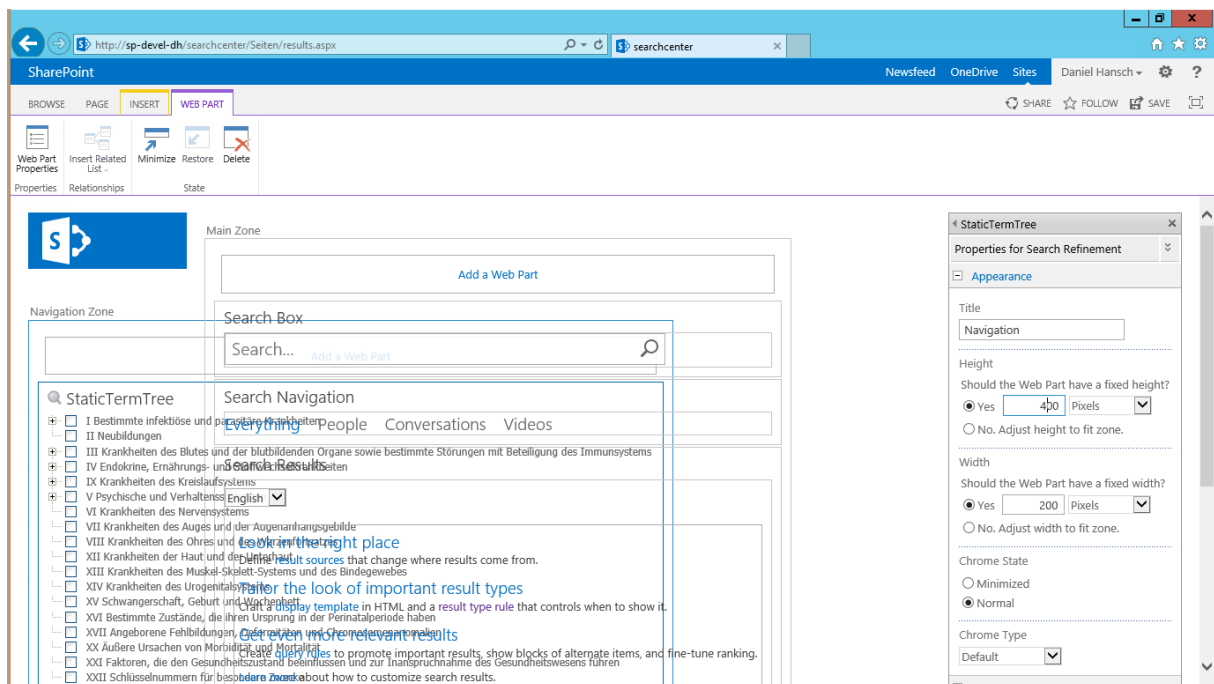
http://sp-devel-dh/searchcenter/Seiten/results.aspx
searchcenter

SharePoint
Newsfeed OneDrive Sites Daniel Hansch ?

BROWSE PAGE INSERT WEB PART
SHARE FOLLOW SAVE

Web Part Properties
Insert Related List
Minimize Restore Delete
Properties Relationships State

Main Zone
Add a Web Part

Navigation Zone

Search Box
Search...
Add a Web Part

StaticTermTree
Search Navigation
I Bestimmte infektiöse und parasitäre Krankheiten
Everything People Conversations Videos
II Neubildungen
III Krankheiten des Blutes und der blutbildenden Organe sowie bestimmte Störungen mit Beteiligung des Immunsystems
IV Endokrine, Ernährungs- und Stoffwechselkrankheiten
Search Results
IX Krankheiten des Kreislaufsystems
V Psychische und Verhaltensstörungen
English
VI Krankheiten des Nervensystems
VII Krankheiten des Auges und der Augenanhangsgebilde
VIII Krankheiten des Ohres und des Warzenfortsatzes
Look in the right place
XII Krankheiten der Haut und der Unterhaut
Define result sources that change where results come from.
XIII Krankheiten des Muskel-Skelett-Systems und des Bindegewebes
XIV Krankheiten des Urogenitalsystems
Tailor the look of important result types
XV Schwangerschaft, Geburt und Wochenbett
Craft a display template in HTML and a result type rule that controls when to show it.
XVI Bestimmte Zustände, die ihren Ursprung in der Perinatalperiode haben
XVII Angeborene Fehlbildungen, Deformitäten und Chromosomenanomalien
Get even more relevant results
XX Äußere Ursachen von Morbidität und Mortalität
Create query rules to promote important results, show blocks of alternate items, and fine-tune ranking.
XXI Faktoren, die den Gesundheitszustand beeinflussen und zur Inanspruchnahme des Gesundheitswesens führen
XXII Schlüsselnummern für besondere Zwecke
Learn more about how to customize search results.

StaticTermTree
Properties for Search Refinement
Appearance
Title
Navigation
Height
Should the Web Part have a fixed height?
Yes 400 Pixels
No. Adjust height to fit zone.
Width
Should the Web Part have a fixed width?
Yes 200 Pixels
No. Adjust width to fit zone.
Chrome State
Minimized
Normal
Chrome Type
Default